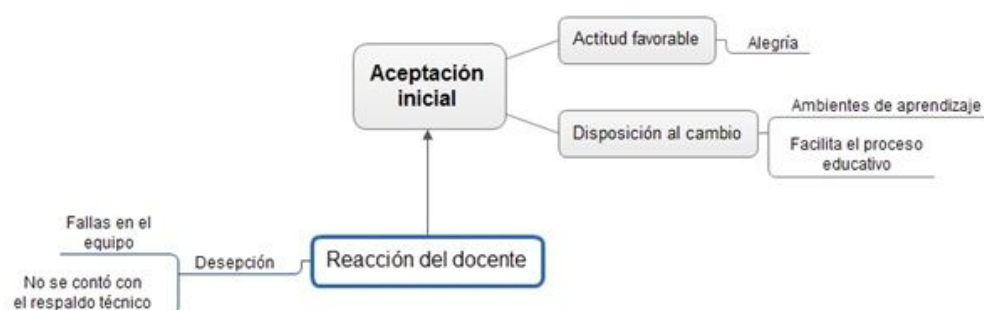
Aceptación inicial

Actitud favorable

Alegría

Disposición al cambio

Ambientes de aprendizaje

Facilita el proceso educativo

Reacción del docente

Desepción

Fallas en el equipo

No se contó con el respaldo técnico